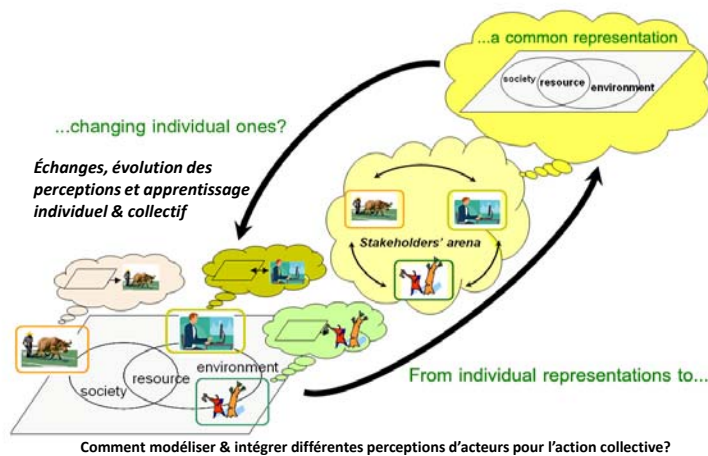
...a common representation

society resource environment

...changing individual ones?

Échanges, évolution des perceptions et apprentissage individuel & collectif

Stakeholders' arena

society resource environment

From individual representations to...

Comment modéliser & intégrer différentes perceptions d'acteurs pour l'action collective?